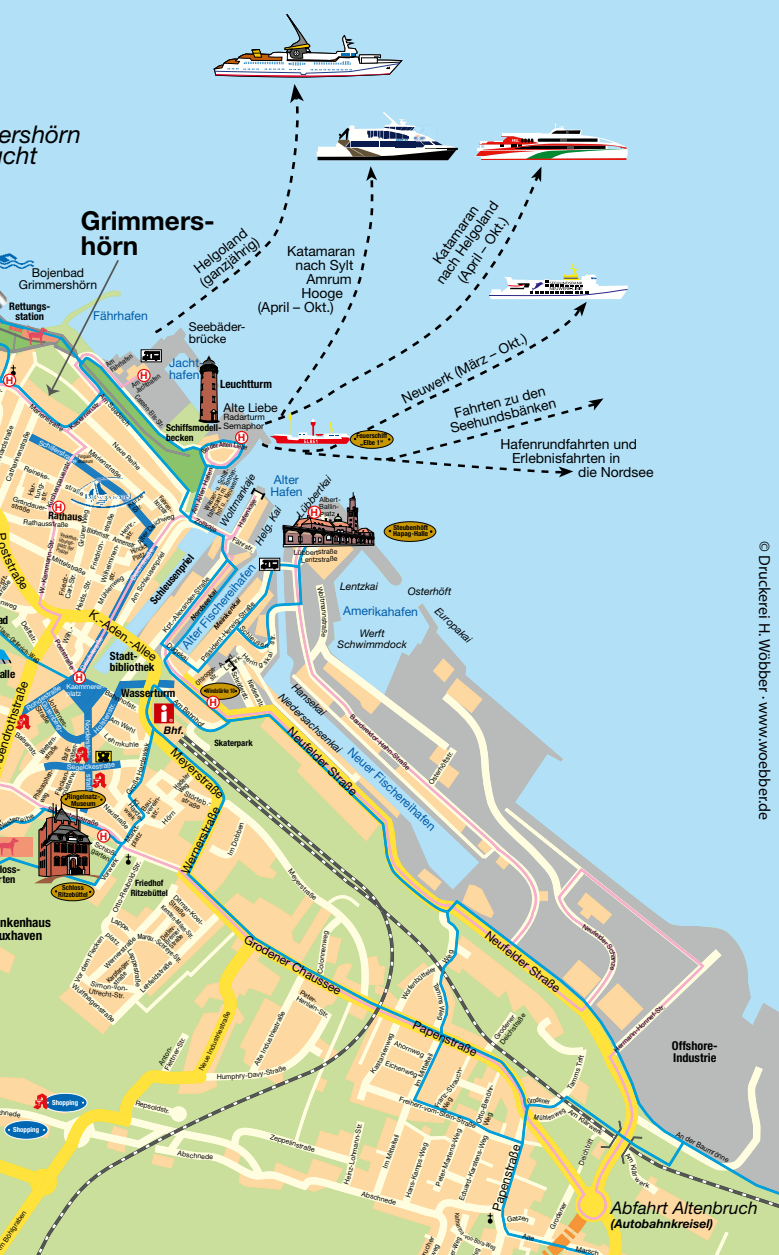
ershörn
ucht

Grimmershörn

Bojenbad Grimmershörn

Rettungsstation

Fährhafen

Helgoland (ganzjährig)

Katamaran nach Sylt Amrum Hooge (April – Okt.)

Katamaran nach Helgoland (April – Okt.)

Seebäderbrücke

Jachthafen

Leuchtturm

Alte Liebe
Radarturm
Semaphor

Schiffsmodellbecken

Neuwerk (März – Okt.)

Fahrten zu den Seehundsbänken

Hafenrundfahrten und Erlebnisfahrten in die Nordsee

Feuerschiff „Elbe 1"

Alter Hafen

Wohlmannkai

Helg.-Kai

Lübbertkai

Albert-Ballin-Platz

Steubenhöft Hapag-Halle

Lübbertstraße
Lentzstraße

Lentzkai

Osterhöft

Amerikahafen

Europakai

Werft Schwimmdock

Rathaus

Poststraße

K.-Aden.-Allee

Schleusenpriel

Alter Fischereihafen

Stadtbibliothek

Wasserturm

Bhf.

Skaterpark

Hansekai

Niedersachsenkai

Neuer Fischereihafen

Neufelder Straße

Meyerstraße

Ringelnatz-Museum

Schloss Ritzebüttel

Friedhof Ritzebüttel

Groden Chaussee

Papenstraße

Offshore-Industrie

Shopping

Shopping

Abfahrt Altenbruch
(Autobahnkreisel)

nkenhaus
uxhaven

© Druckerei H. Wöbber · www.woebber.de